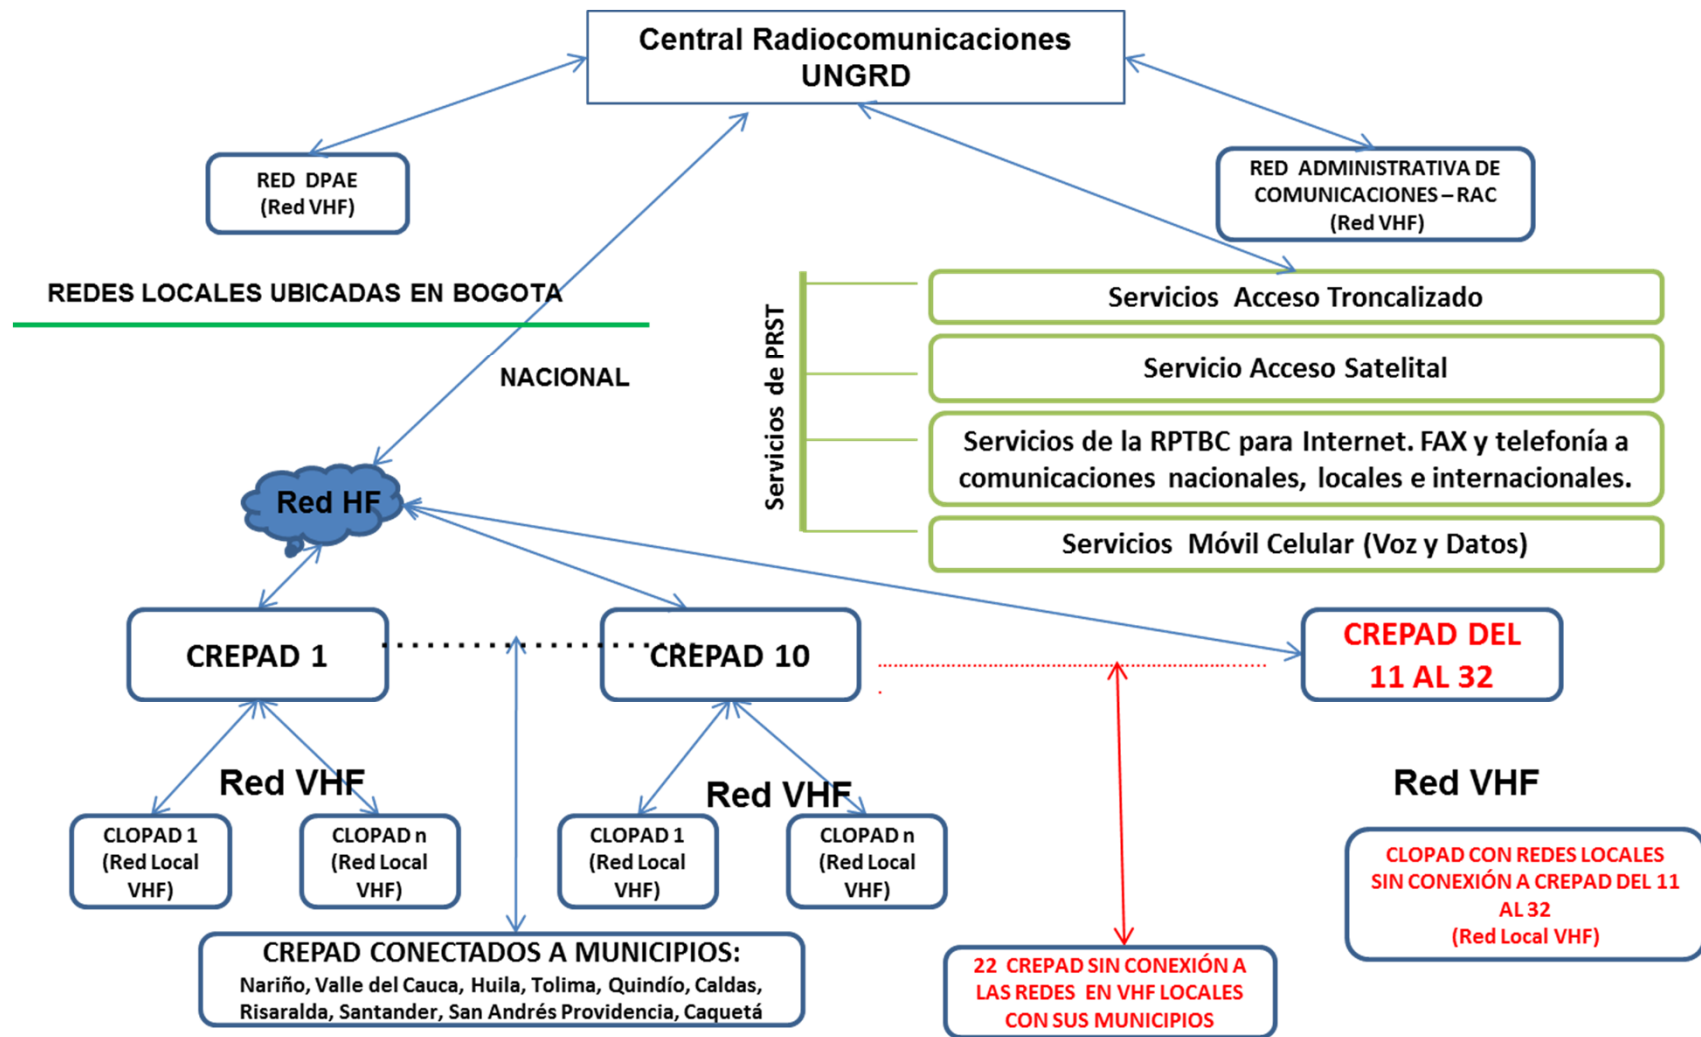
Central Radiocomunicaciones UNGRD

RED DPAE (Red VHF)

RED ADMINISTRATIVA DE COMUNICACIONES – RAC (Red VHF)

REDES LOCALES UBICADAS EN BOGOTA

NACIONAL

Servicios de PRST

Servicios Acceso Troncalizado

Servicio Acceso Satelital

Servicios de la RPTBC para Internet. FAX y telefonía a comunicaciones nacionales, locales e internacionales.

Servicios Móvil Celular (Voz y Datos)

Red HF

CREPAD 1

CREPAD 10

CREPAD DEL 11 AL 32

Red VHF

Red VHF

Red VHF

CLOPAD 1 (Red Local VHF)

CLOPAD n (Red Local VHF)

CLOPAD 1 (Red Local VHF)

CLOPAD n (Red Local VHF)

CLOPAD CON REDES LOCALES SIN CONEXIÓN A CREPAD DEL 11 AL 32 (Red Local VHF)

CREPAD CONECTADOS A MUNICIPIOS: Nariño, Valle del Cauca, Huila, Tolima, Quindío, Caldas, Risaralda, Santander, San Andrés Providencia, Caquetá

22 CREPAD SIN CONEXIÓN A LAS REDES EN VHF LOCALES CON SUS MUNICIPIOS